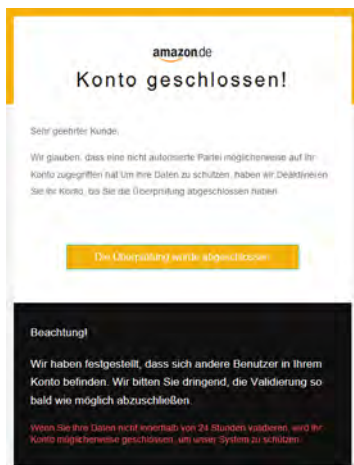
amazon.de

Konto geschlossen!

Sehr geehrter Kunde,

Wir glauben, dass eine nicht autorisierte Partei möglicherweise auf Ihr Konto zugegriffen hat Um Ihre Daten zu schützen, haben wir Deaktivieren Sie Ihr Konto, bis Sie die Überprüfung abgeschlossen haben

Die Überprüfung wurde abgeschlossen

Beachtung!

Wir haben festgestellt, dass sich andere Benutzer in Ihrem Konto befinden. Wir bitten Sie dringend, die Validierung so bald wie möglich abzuschließen.

Wenn Sie Ihre Daten nicht innerhalb von 24 Stunden validieren, wird Ihr Konto möglicherweise geschlossen, um unser System zu schützen.